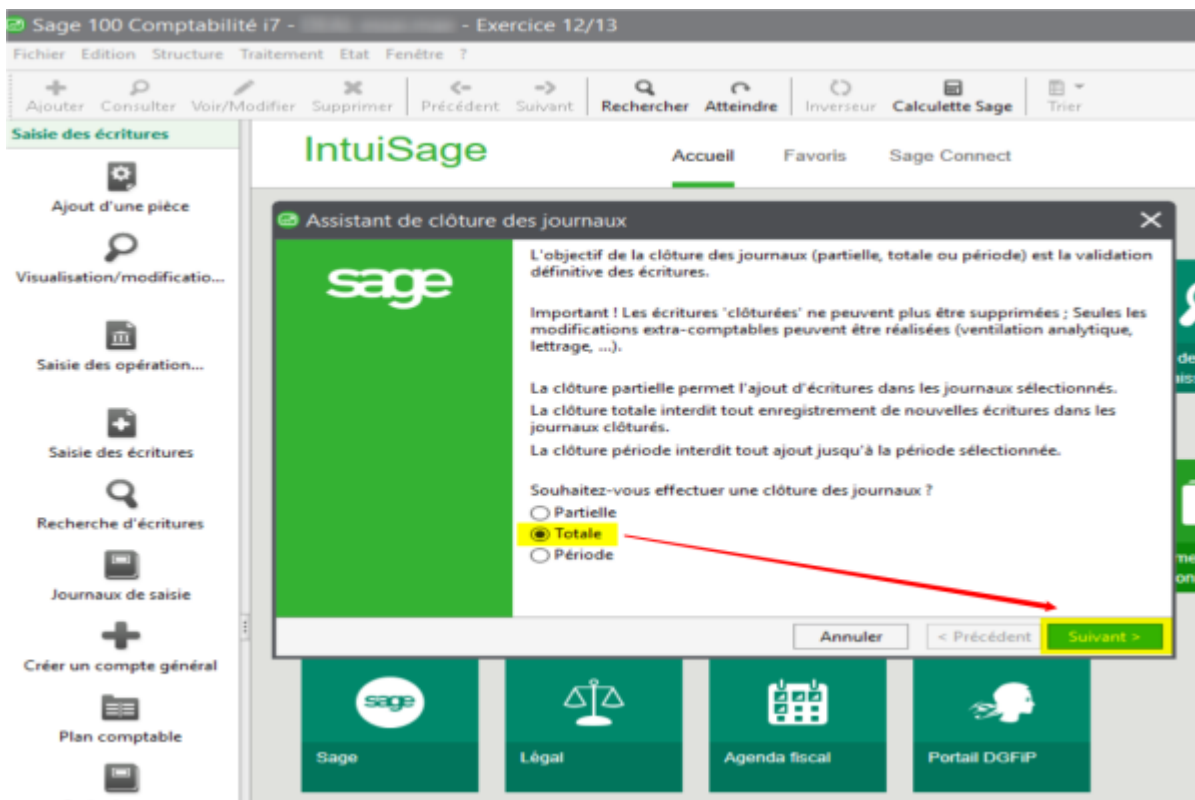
Sage 100 Comptabilité i7 - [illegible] - Exercice 12/13

Fichier Edition Structure Traitement Etat Fenêtre ?

Ajouter Consulter Voir/Modifier Supprimer Précédent Suivant Rechercher Atteindre Inverseur Calculette Sage Trier

Saisie des écritures

Ajout d'une pièce

Visualisation/modificatio...

Saisie des opération...

Saisie des écritures

Recherche d'écritures

Journaux de saisie

Créer un compte général

Plan comptable

IntuiSage

Accueil Favoris Sage Connect

Assistant de clôture des journaux

sage

L'objectif de la clôture des journaux (partielle, totale ou période) est la validation définitive des écritures.

Important ! Les écritures 'clôturées' ne peuvent plus être supprimées ; Seules les modifications extra-comptables peuvent être réalisées (ventilation analytique, lettrage, ...).

La clôture partielle permet l'ajout d'écritures dans les journaux sélectionnés.
La clôture totale interdit tout enregistrement de nouvelles écritures dans les journaux clôturés.
La clôture période interdit tout ajout jusqu'à la période sélectionnée.

Souhaitez-vous effectuer une clôture des journaux ?
Partielle
Totale
Période

Annuler < Précédent Suivant >

sage
Sage
Légal
Agenda fiscal
Portail DGFiP